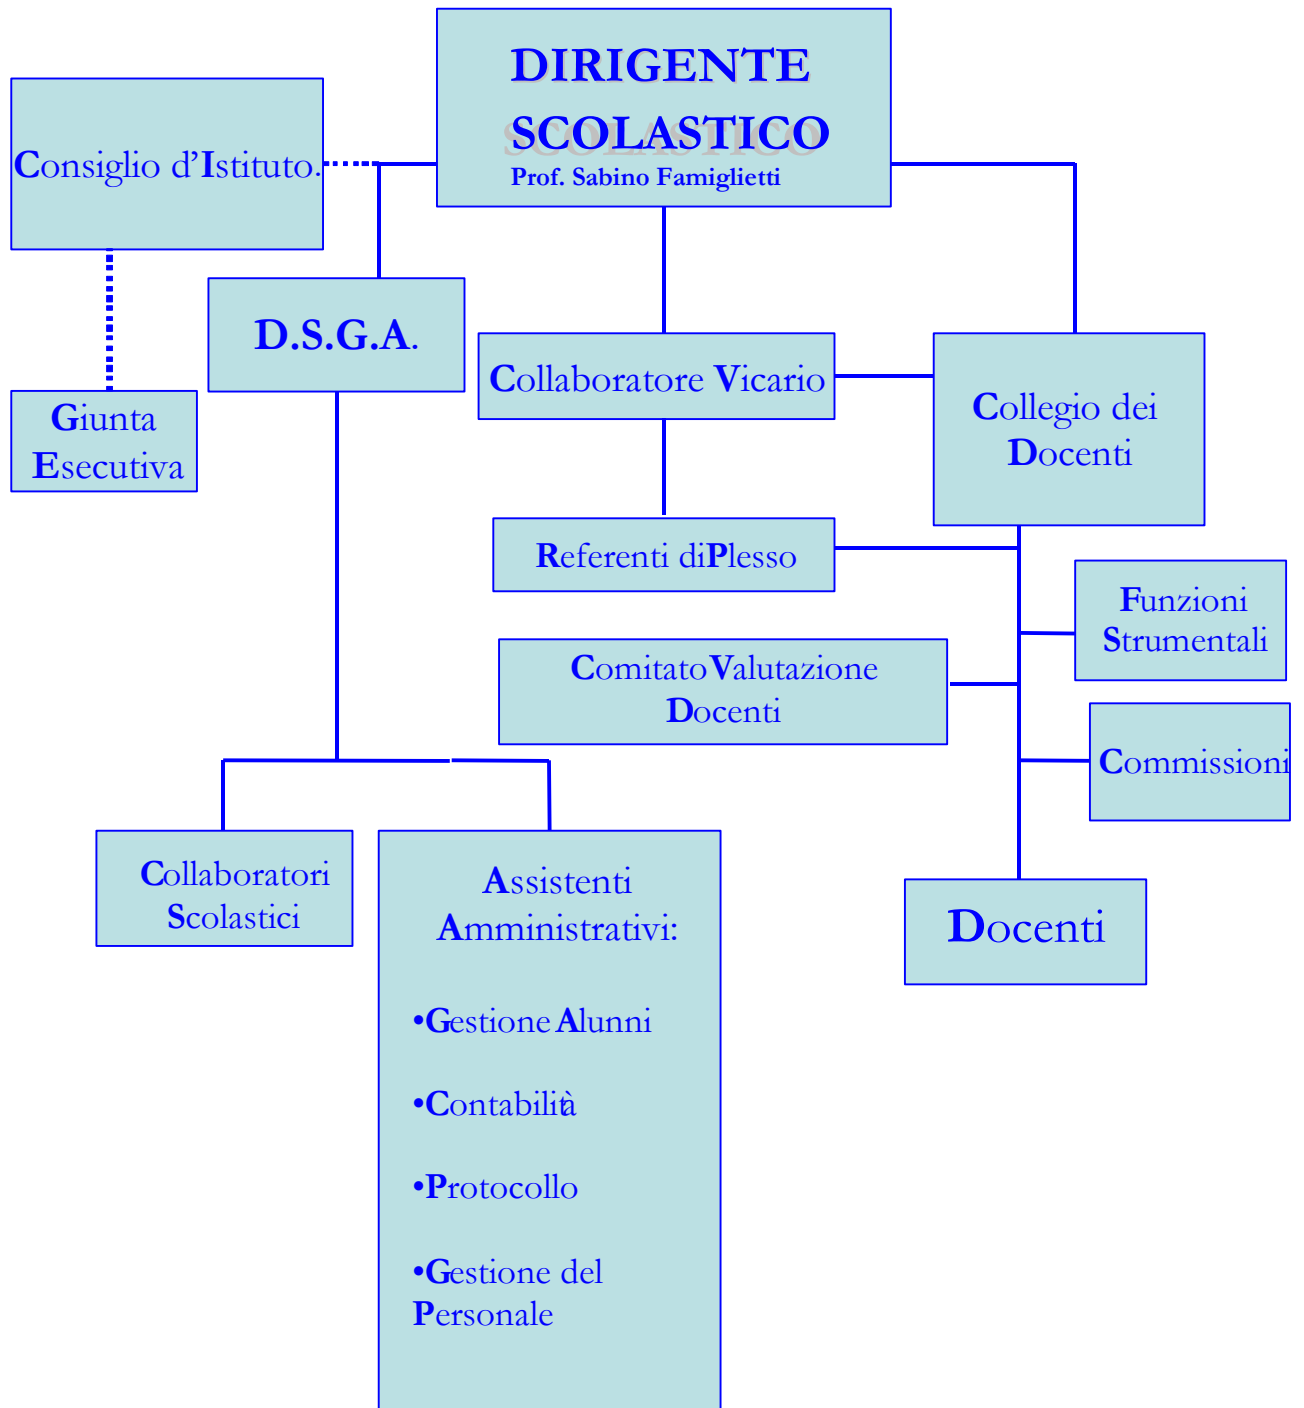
DIRIGENTE SCOLASTICO
Prof. Sabino Famiglietti

Consiglio d'Istituto.

Giunta Esecutiva

D.S.G.A.

Collaboratore Vicario

Collegio dei Docenti

Referenti diPlesso

Funzioni Strumentali

Comitato Valutazione Docenti

Commissioni

Collaboratori Scolastici

Assistenti Amministrativi:

•Gestione Alunni

•Contabilità

•Protocollo

•Gestione del Personale

Docenti